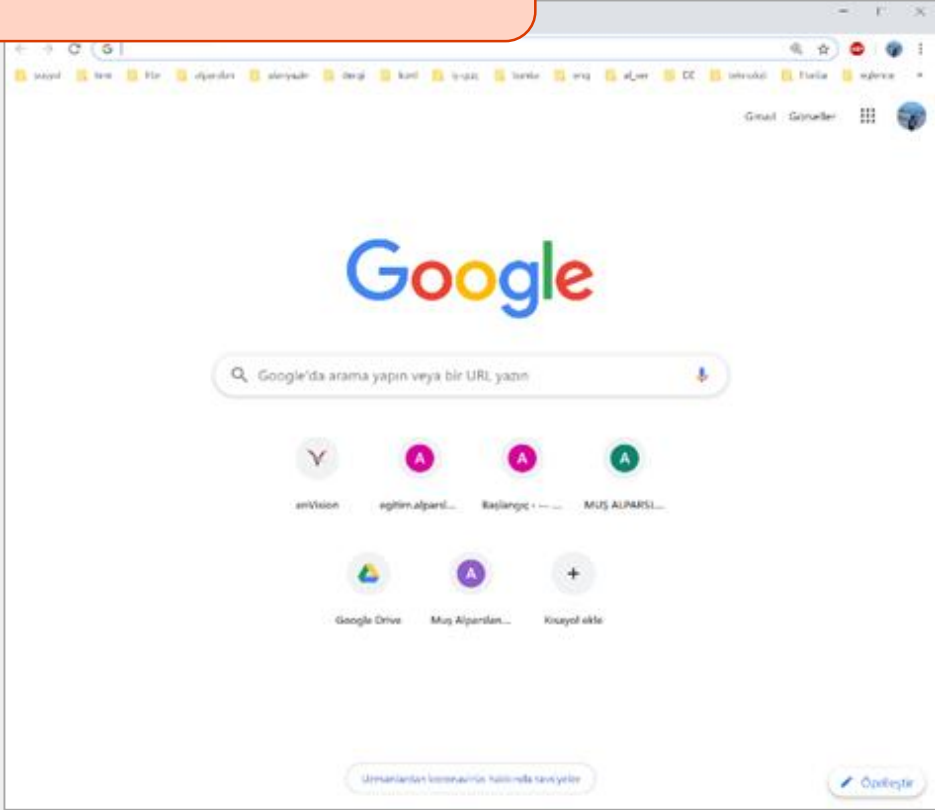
G

sosyal, bmt, film, alparslan, aleryazılı, dergi, kurs, iş-güç, banka, eng, al_ver, DE, teknoloji, Fizika, eğlence

Gmail Görseller

Google

Google'da arama yapın veya bir URL yazın

Y A A A

enVision egitim.alparsl... Başlangıç - ... MUŞ ALPARSL...

A +

Google Drive Muş Alparslan... Kısayol ekle

Uzmanlardan koronavirüs hakkında tavsiyeler

Özelleştir